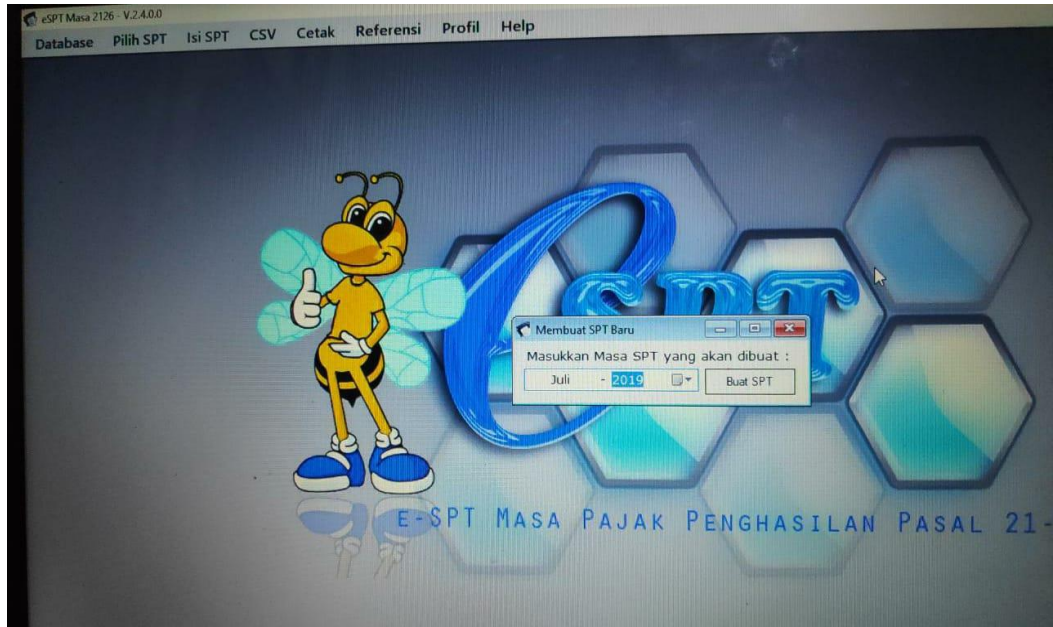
eSPT Masa 2126 - V.2.4.0.0

Database Pilih SPT Isi SPT CSV Cetak Referensi Profil Help

eSPT

Membuat SPT Baru

Masukkan Masa SPT yang akan dibuat :

Juli - 2019

Buat SPT

E-SPT MASA PAJAK PENGHASILAN PASAL 21-